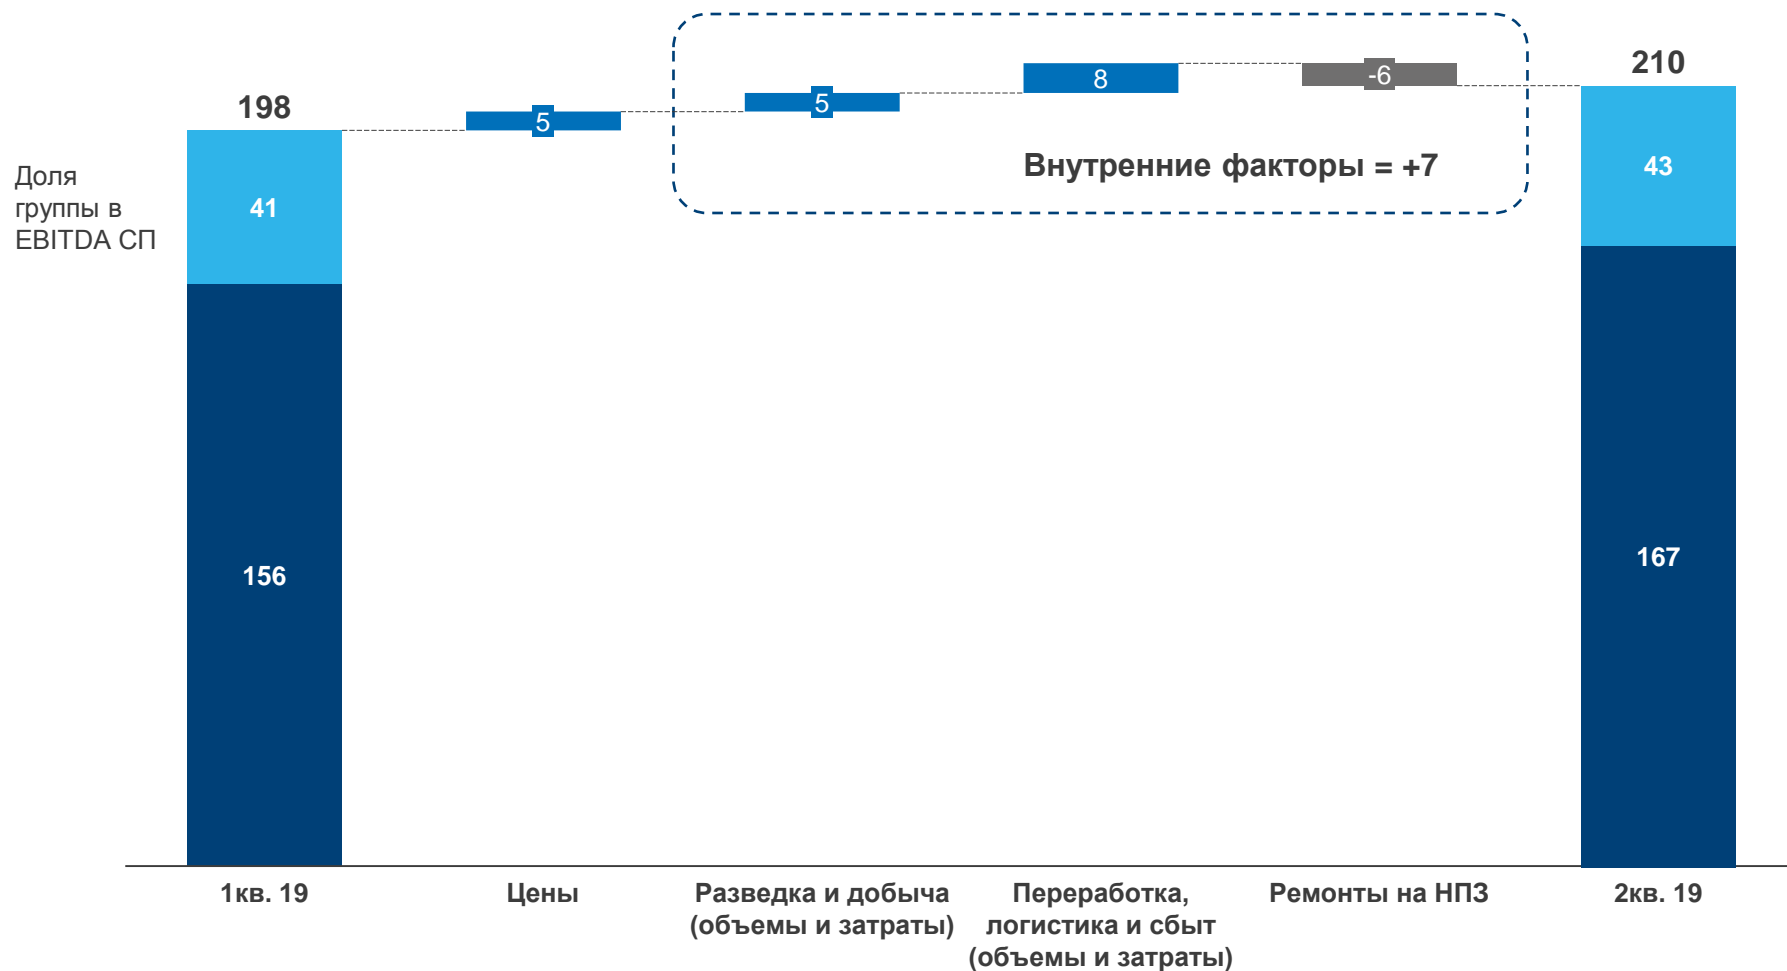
Доля группы в EBITDA СП

198

41

156

5

5

8

-6

Внутренние факторы = +7

210

43

167

1кв. 19

Цены

Разведка и добыча (объемы и затраты)

Переработка, логистика и сбыт (объемы и затраты)

Ремонты на НПЗ

2кв. 19